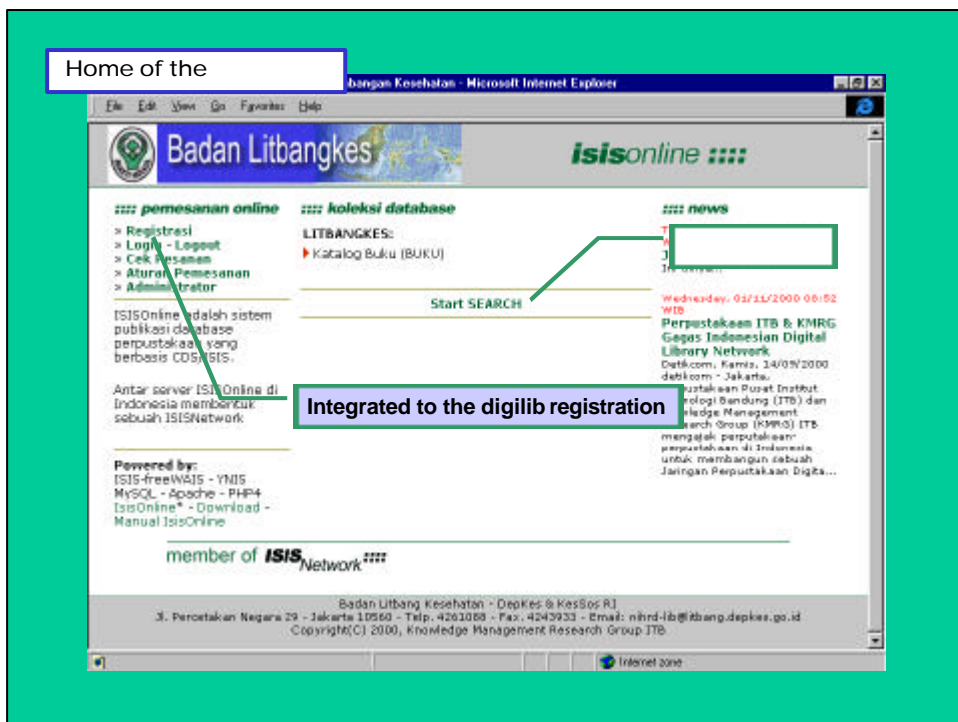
Home of the

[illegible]bangan Kesehatan - Microsoft Internet Explorer

File Edit View Go Favorites Help

Badan Litbangkes

isisonline ::::

:::: pemesanan online

» Registrasi
» Login - Logout
» Cek Pesanan
» Aturan Pemesanan
» Administrator

ISISOnline adalah sistem publikasi database perpustakaan yang berbasis CDS/ISIS.

Antar server ISISOnline di Indonesia membentuk sebuah ISISNetwork

Powered by:
ISIS-freeWAIS - YNIS
MySQL - Apache - PHP4
IsisOnline* - Download - Manual IsisOnline

:::: koleksi database

LITBANGKES:

Katalog Buku (BUKU)

Start SEARCH

:::: news

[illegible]

Wednesday, 01/11/2000 06:52 WIB
Perpustakaan ITB & KMRG Gagas Indonesian Digital Library Network
Detikcom, Kamis, 14/09/2000 detikcom - Jakarta. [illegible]pustakaan Pusat Institut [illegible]nologi Bandung (ITB) dan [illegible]wledge Management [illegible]earch Group (KMRG) ITB mengajak perpustakaan-perpustakaan di Indonesia untuk membangun sebuah Jaringan Perpustakaan Digita...

Integrated to the digilib registration

member of ISISNetwork::::

Badan Litbang Kesehatan - DepKes & KesSos RI
Jl. Percetakan Negara 29 - Jakarta 10560 - Telp. 4261088 - Fax. 4243933 - Email: nihrd-lib@litbang.depkes.go.id
Copyright(C) 2000, Knowledge Management Research Group ITB

Internet zone